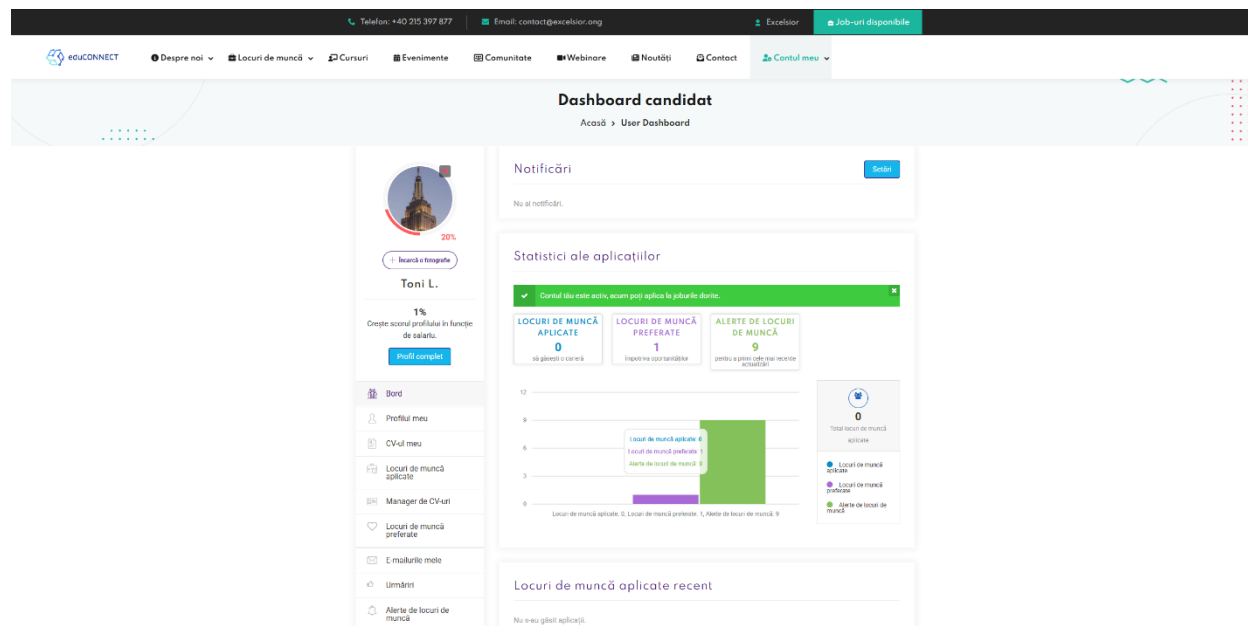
Telefon: +40 215 397 877 | Email: contact@excelsior.ong

Excelsior | Job-uri disponibile

eduCONNECT

Despre noi | Locuri de muncă | Cursuri | Evenimente | Comunitate | Webinare | Noutăți | Contact | Contul meu

Dashboard candidat

Acasă > User Dashboard

20%

+ Încarcă o fotografie

Toni L.

1%

Crește scorul profilului în funcție de salariu.

Profil complet

Bord

Profilul meu

CV-ul meu

Locuri de muncă aplicate

Manager de CV-uri

Locuri de muncă preferate

E-mailurile mele

Urmăriri

Alerte de locuri de muncă

Notificări

Setări

Nu ai notificări.

Statistici ale aplicațiilor

Contul tău este activ, acum poți aplica la joburile dorite.

| LOCURI DE MUNCĂ APLICATE | LOCURI DE MUNCĂ PREFERATE | ALERTE DE LOCURI DE MUNCĂ |
|---|---|---|
| 0 | 1 | 9 |
| să găsești o carieră | împotriva oportunităților | pentru a primi cele mai recente actualizări |

12
9
6
3
0

Locuri de muncă aplicate: 0
Locuri de muncă preferate: 1
Alerte de locuri de muncă: 9

Locuri de muncă aplicate: 0, Locuri de muncă preferate: 1, Alerte de locuri de muncă: 9

0

Total locuri de muncă aplicate

Locuri de muncă aplicate

Locuri de muncă preferate

Alerte de locuri de muncă

Locuri de muncă aplicate recent

Nu s-au găsit aplicații.